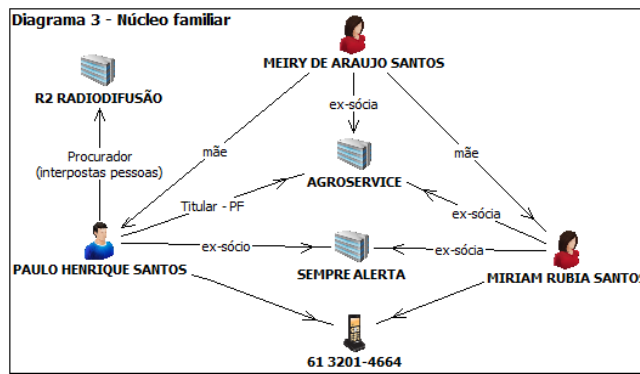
Diagrama 3 - Núcleo familiar

MEIRY DE ARAUJO SANTOS

R2 RADIODIFUSÃO

ex-sócia

mãe

mãe

Procurador
(interpostas pessoas)

AGROSERVICE

Titular - PF

ex-sócia

ex-sócio

ex-sócia

PAULO HENRIQUE SANTOS

SEMPRE ALERTA

MIRIAM RUBIA SANTOS

61 3201-4664